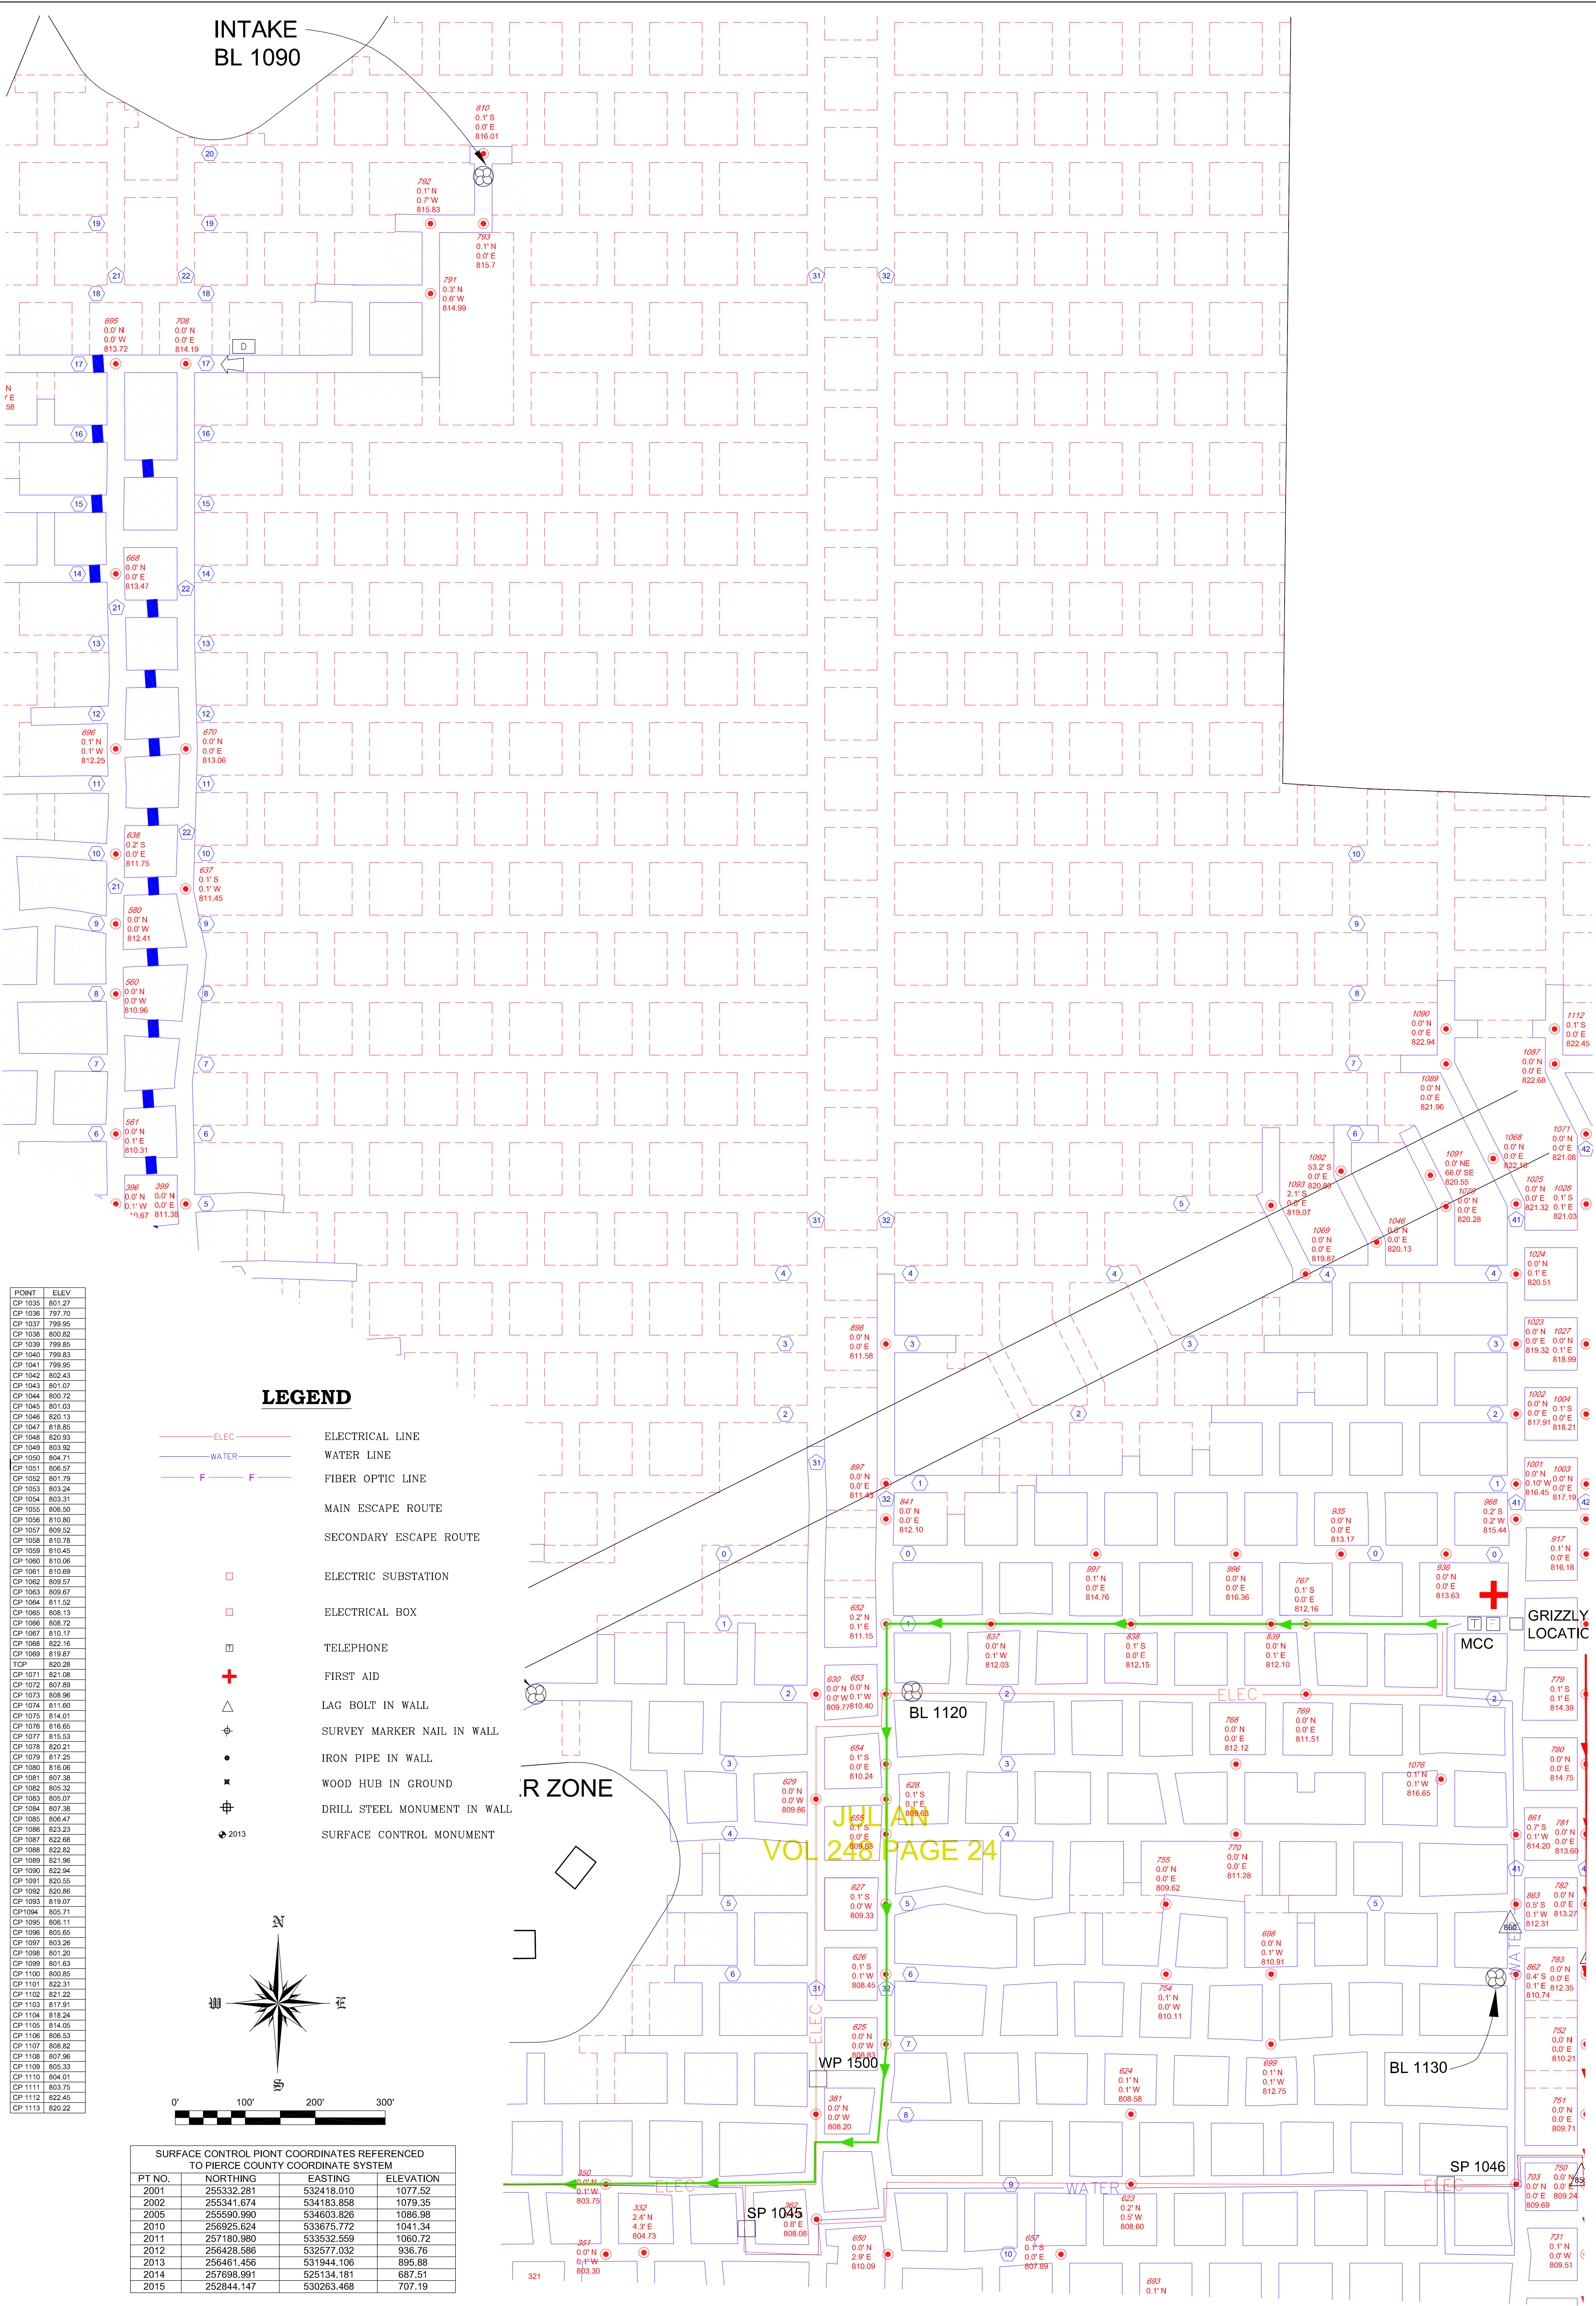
INTAKE
BL 1090

810
0.1' S
0.0' E
816.01

792
0.1' N
0.7' W
815.83

793
0.1' N
0.0' E
815.7

791
0.3' N
0.6' W
814.99

695
0.0' N
0.0' W
813.72

708
0.0' N
0.0' E
814.19

D

668
0.0' N
0.0' E
813.47

696
0.1' N
0.1' W
812.25

670
0.0' N
0.0' E
813.06

638
0.2' S
0.0' E
811.75

637
0.1' S
0.1' W
811.45

580
0.0' N
0.0' W
812.41

560
0.0' N
0.0' W
810.96

561
0.0' N
0.1' E
810.31

396
0.0' N
0.1' W

399
0.0' N
0.0' E
811.38

1090
0.0' N
0.0' E
822.94

1112
0.1' S
0.0' E
822.45

1087
0.0' N
0.0' E
822.68

1089
0.0' N
0.0' E
821.96

1071
0.0' N
0.0' E
821.08

1068
0.0' N
0.0' E
822.16

1091
0.0' NE
66.0' SE
820.55

1092
53.2' S
0.0' E
820.56

1093
2.1' S
0.0' E
819.07

1072
0.0' N
0.0' E
820.28

1025
0.0' N
0.0' E
821.32

1028
0.1' S
0.1' E
821.03

1069
0.0' N
0.0' E
819.87

1046
0.0' N
0.0' E
820.13

1024
0.0' N
0.1' E
820.51

1023
0.0' N
0.0' E
819.32

1027
0.0' N
0.1' E
818.99

1002
0.0' N
0.0' E
817.91

1004
0.1' S
0.0' E
818.21

1001
0.0' N
0.10' W
816.45

1003
0.0' N
0.0' E
817.19

898
0.0' N
0.0' E
811.58

897
0.0' N
0.0' E
811.43

841
0.0' N
0.0' E
812.10

935
0.0' N
0.0' E
813.17

968
0.2' S
0.2' W
815.44

917
0.1' N
0.0' E
816.18

997
0.1' N
0.0' E
814.76

996
0.0' N
0.0' E
816.36

767
0.1' S
0.0' E
812.16

936
0.0' N
0.0' E
813.63

652
0.2' N
0.1' E
811.15

837
0.0' N
0.1' W
812.03

838
0.1' S
0.0' E
812.15

839
0.0' N
0.1' E
812.10

GRIZZLY
LOCATIO
MCC

630
0.0' N
0.0' W
809.77

653
0.0' N
0.1' W
810.40

BL 1120

ELEC

768
0.0' N
0.0' E
812.12

769
0.0' N
0.0' E
811.51

779
0.1' S
0.1' E
814.39

654
0.1' S
0.0' E
810.24

629
0.0' N
0.0' W
809.86

628
0.1' S
0.1' E
809.63

655
0.1' S
0.0' E
809.68

1076
0.1' N
0.1' W
816.65

780
0.0' N
0.0' E
814.75

R ZONE

JULIAN
VOL 248 PAGE 24

755
0.0' N
0.0' E
809.62

770
0.0' N
0.0' E
811.28

861
0.7' S
0.1' W
814.20

781
0.0' N
0.0' E
813.60

627
0.1' S
0.0' W
809.33

863
0.5' S
0.1' W
812.31

782
0.0' N
0.0' E
813.27

698
0.0' N
0.1' W
810.91

626
0.1' S
0.1' W
808.45

862
0.4' S
0.1' E
810.74

783
0.0' N
0.0' E
812.35

754
0.1' N
0.0' W
810.11

625
0.0' N
0.0' W
808.83

752
0.0' N
0.0' E
810.21

WP 1500

624
0.1' N
0.1' W
808.58

699
0.1' N
0.1' W
812.75

BL 1130

381
0.0' N
0.0' W
808.20

751
0.0' N
0.0' E
809.71

SP 1046

350
0.0' N
0.1' W
803.75

332
2.4' N
4.3' E
804.73

SP 1045

362
0.8' E
808.08

WATER

623
0.2' N
0.5' W
808.60

703
0.0' N
0.0' E
809.69

750
0.0' N
0.0' E
809.24

351
0.0' N
0.1' W
803.30

650
0.0' N
2.9' E
810.09

657
0.1' S
0.0' E
807.89

731
0.1' N
0.0' W
809.51

693
0.1' N

321

ELEC
ELEC
ELEC

| POINT | ELEV |
|---|---|
| CP 1035 | 801.27 |
| CP 1036 | 797.70 |
| CP 1037 | 799.95 |
| CP 1038 | 800.82 |
| CP 1039 | 799.85 |
| CP 1040 | 799.83 |
| CP 1041 | 799.95 |
| CP 1042 | 802.43 |
| CP 1043 | 801.07 |
| CP 1044 | 800.72 |
| CP 1045 | 801.03 |
| CP 1046 | 820.13 |
| CP 1047 | 818.85 |
| CP 1048 | 820.93 |
| CP 1049 | 803.92 |
| CP 1050 | 804.71 |
| CP 1051 | 806.57 |
| CP 1052 | 801.79 |
| CP 1053 | 803.24 |
| CP 1054 | 803.31 |
| CP 1055 | 806.50 |
| CP 1056 | 810.80 |
| CP 1057 | 809.52 |
| CP 1058 | 810.78 |
| CP 1059 | 810.45 |
| CP 1060 | 810.06 |
| CP 1061 | 810.69 |
| CP 1062 | 809.57 |
| CP 1063 | 809.67 |
| CP 1064 | 811.52 |
| CP 1065 | 808.13 |
| CP 1066 | 808.72 |
| CP 1067 | 810.17 |
| CP 1068 | 822.16 |
| CP 1069 | 819.87 |
| TCP | 820.28 |
| CP 1071 | 821.08 |
| CP 1072 | 807.89 |
| CP 1073 | 808.96 |
| CP 1074 | 811.60 |
| CP 1075 | 814.01 |
| CP 1076 | 816.65 |
| CP 1077 | 815.53 |
| CP 1078 | 820.21 |
| CP 1079 | 817.25 |
| CP 1080 | 816.06 |
| CP 1081 | 807.38 |
| CP 1082 | 805.32 |
| CP 1083 | 805.07 |
| CP 1084 | 807.38 |
| CP 1085 | 806.47 |
| CP 1086 | 823.23 |
| CP 1087 | 822.68 |
| CP 1088 | 822.82 |
| CP 1089 | 821.96 |
| CP 1090 | 822.94 |
| CP 1091 | 820.55 |
| CP 1092 | 820.86 |
| CP 1093 | 819.07 |
| CP1094 | 805.71 |
| CP 1095 | 806.11 |
| CP 1096 | 805.65 |
| CP 1097 | 803.26 |
| CP 1098 | 801.20 |
| CP 1099 | 801.63 |
| CP 1100 | 800.85 |
| CP 1101 | 822.31 |
| CP 1102 | 821.22 |
| CP 1103 | 817.91 |
| CP 1104 | 818.24 |
| CP 1105 | 814.05 |
| CP 1106 | 808.53 |
| CP 1107 | 808.82 |
| CP 1108 | 807.96 |
| CP 1109 | 805.33 |
| CP 1110 | 804.01 |
| CP 1111 | 803.75 |
| CP 1112 | 822.45 |
| CP 1113 | 820.22 |

LEGEND
ELEC ELECTRICAL LINE
WATER WATER LINE
F F FIBER OPTIC LINE
MAIN ESCAPE ROUTE
SECONDARY ESCAPE ROUTE
ELECTRIC SUBSTATION
ELECTRICAL BOX
TELEPHONE
FIRST AID
LAG BOLT IN WALL
SURVEY MARKER NAIL IN WALL
IRON PIPE IN WALL
WOOD HUB IN GROUND
DRILL STEEL MONUMENT IN WALL
2013 SURFACE CONTROL MONUMENT

N
W E
S

0' 100' 200' 300'

SURFACE CONTROL PIONT COORDINATES REFERENCED TO PIERCE COUNTY COORDINATE SYSTEM

| PT NO. | NORTHING | EASTING | ELEVATION |
|---|---|---|---|
| 2001 | 255332.281 | 532418.010 | 1077.52 |
| 2002 | 255341.674 | 534183.858 | 1079.35 |
| 2005 | 255590.990 | 534603.826 | 1086.98 |
| 2010 | 256925.624 | 533675.772 | 1041.34 |
| 2011 | 257180.980 | 533532.559 | 1060.72 |
| 2012 | 256428.586 | 532577.032 | 936.76 |
| 2013 | 256461.456 | 531944.106 | 895.88 |
| 2014 | 257698.991 | 525134.181 | 687.51 |
| 2015 | 252844.147 | 530263.468 | 707.19 |